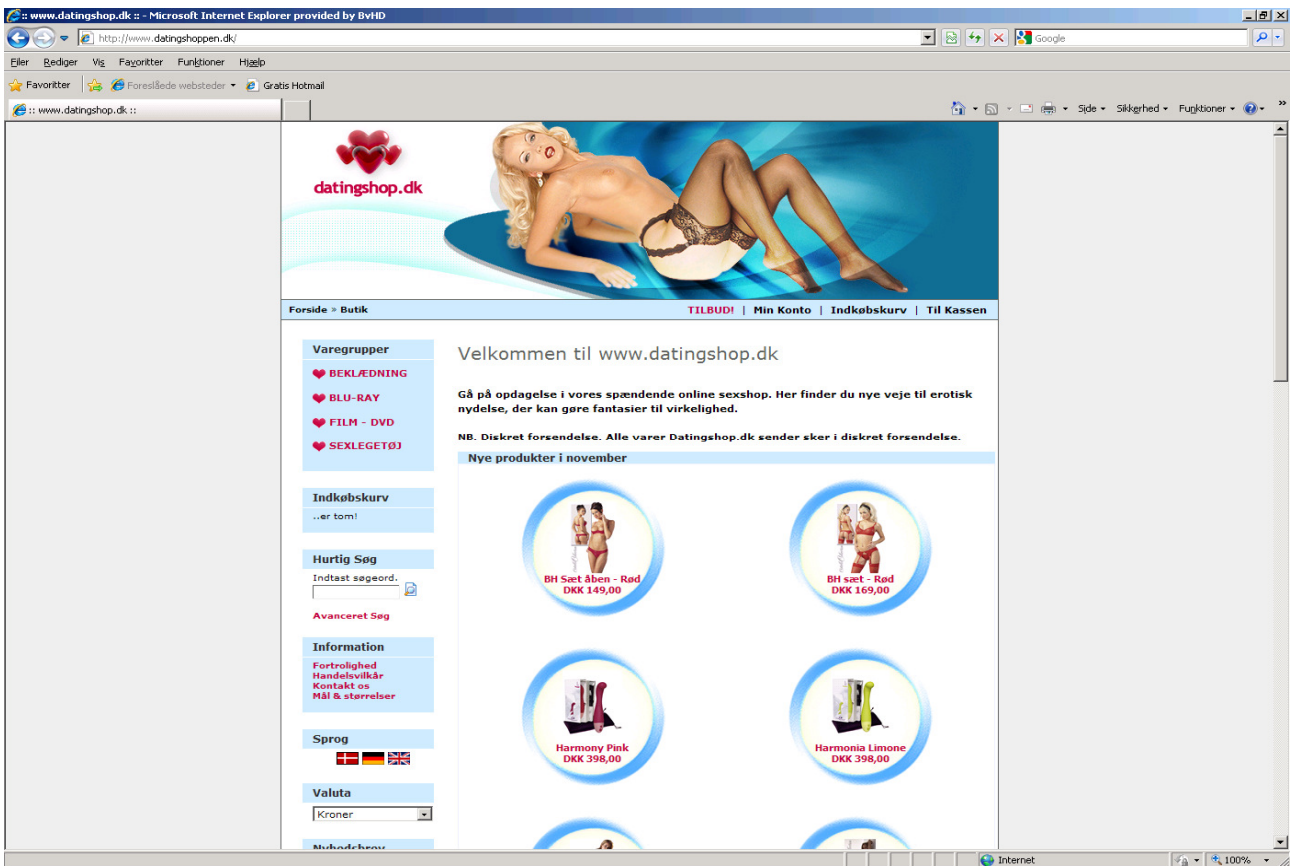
:: www.datingshop.dk :: - Microsoft Internet Explorer provided by BvHD
http://www.datingshoppen.dk/
Google
Filer Rediger Vis Favoritter Funktioner Hjælp
Favoritter Foreslåede websteder Gratis Hotmail
:: www.datingshop.dk ::
Side Sikkerhed Funktioner

datingshop.dk

Forside » Butik
TILBUD! | Min Konto | Indkøbskurv | Til Kassen

Varegrupper
BEKLÆDNING
BLU-RAY
FILM - DVD
SEXLEGETØJ

Indkøbskurv
..er tom!

Hurtig Søg
Indtast søgeord.
Avanceret Søg

Information
Fortrolighed
Handelsvilkår
Kontakt os
Mål & størrelser

Sprog

Valuta
Kroner

Nyhedsbrev

Velkommen til www.datingshop.dk

Gå på opdagelse i vores spændende online sexshop. Her finder du nye veje til erotisk nydelse, der kan gøre fantasier til virkelighed.

NB. Diskret forsendelse. Alle varer Datingshop.dk sender sker i diskret forsendelse.

Nye produkter i november

BH Sæt åben - Rød
DKK 149,00

BH sæt - Rød
DKK 169,00

Harmony Pink
DKK 398,00

Harmonia Limone
DKK 398,00

Internet
100%